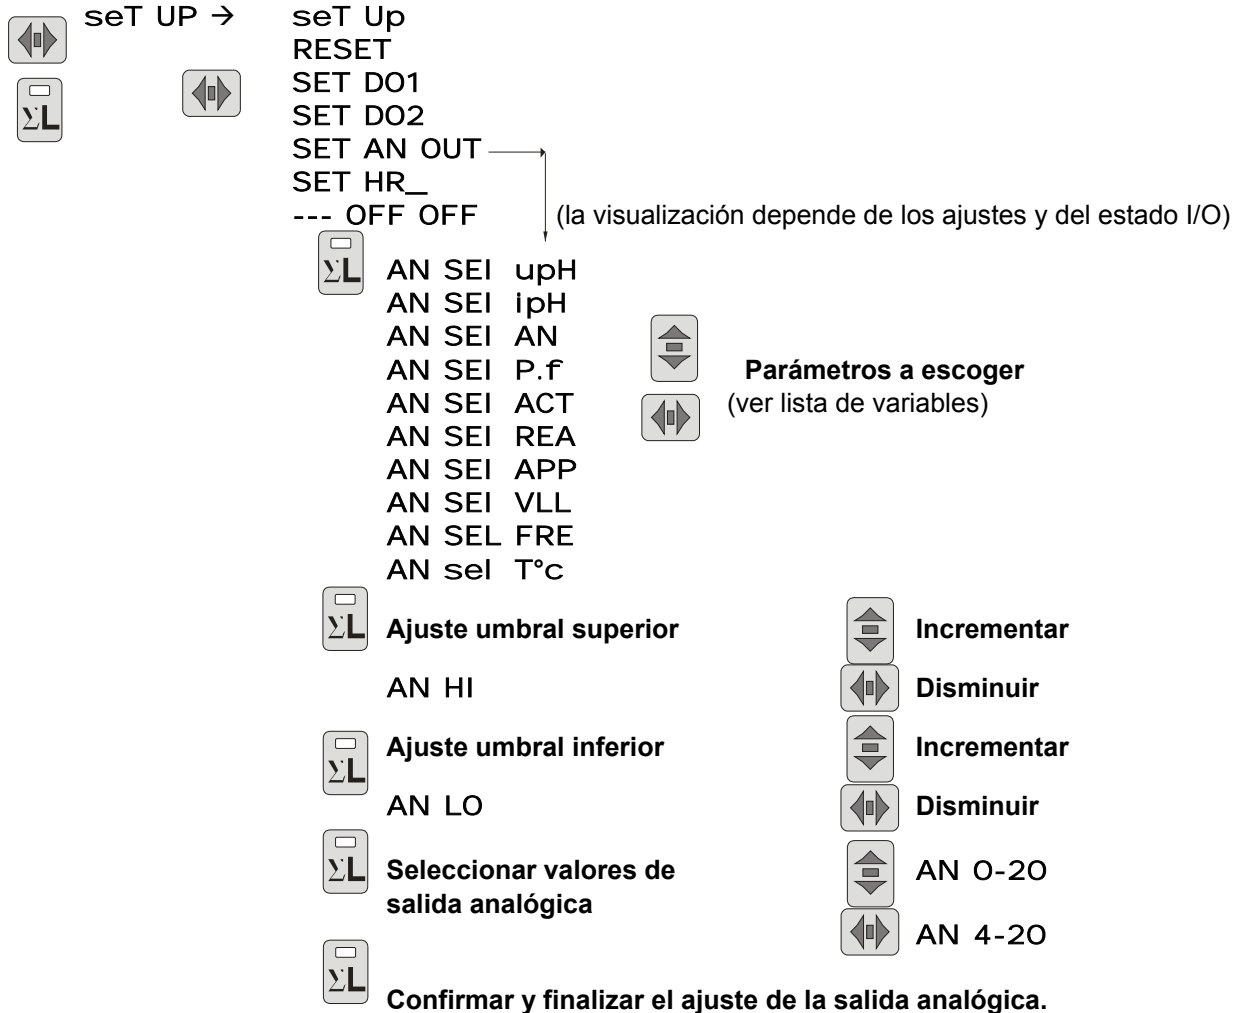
seT UP →

ΣL

seT Up
RESET
SET DO1
SET DO2
SET AN OUT
SET HR_
--- OFF OFF

(la visualización depende de los ajustes y del estado I/O)

ΣL

AN SEI upH
AN SEI ipH
AN SEI AN
AN SEI P.f
AN SEI ACT
AN SEI REA
AN SEI APP
AN SEI VLL
AN SEL FRE
AN sel T°c

Parámetros a escoger
(ver lista de variables)

ΣL

Ajuste umbral superior

AN HI

Incrementar

Disminuir

ΣL

Ajuste umbral inferior

AN LO

Incrementar

Disminuir

ΣL

Seleccionar valores de salida analógica

AN 0-20

AN 4-20

ΣL

Confirmar y finalizar el ajuste de la salida analógica.